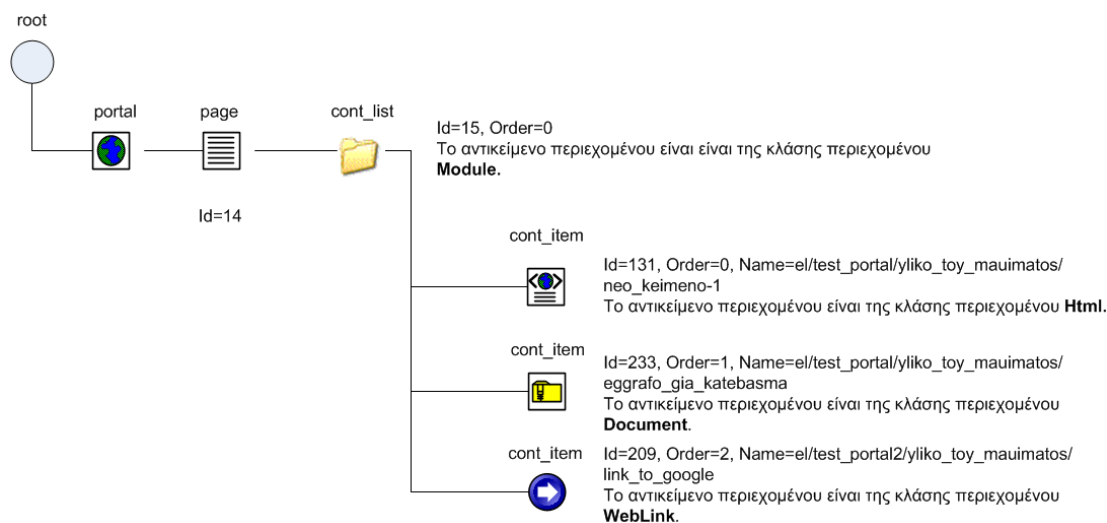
root

portal

page

cont_list

Id=15, Order=0
Το αντικείμενο περιεχομένου είναι είναι της κλάσης περιεχομένου **Module.**

Id=14

cont_item

Id=131, Order=0, Name=el/test_portal/yliko_toy_mauimatos/neo_keimeno-1
Το αντικείμενο περιεχομένου είναι της κλάσης περιεχομένου **Html.**

cont_item

Id=233, Order=1, Name=el/test_portal/yliko_toy_mauimatos/eggrafo_gia_katebasma
Το αντικείμενο περιεχομένου είναι της κλάσης περιεχομένου **Document**.

cont_item

Id=209, Order=2, Name=el/test_portal2/yliko_toy_mauimatos/link_to_google
Το αντικείμενο περιεχομένου είναι της κλάσης περιεχομένου **WebLink**.